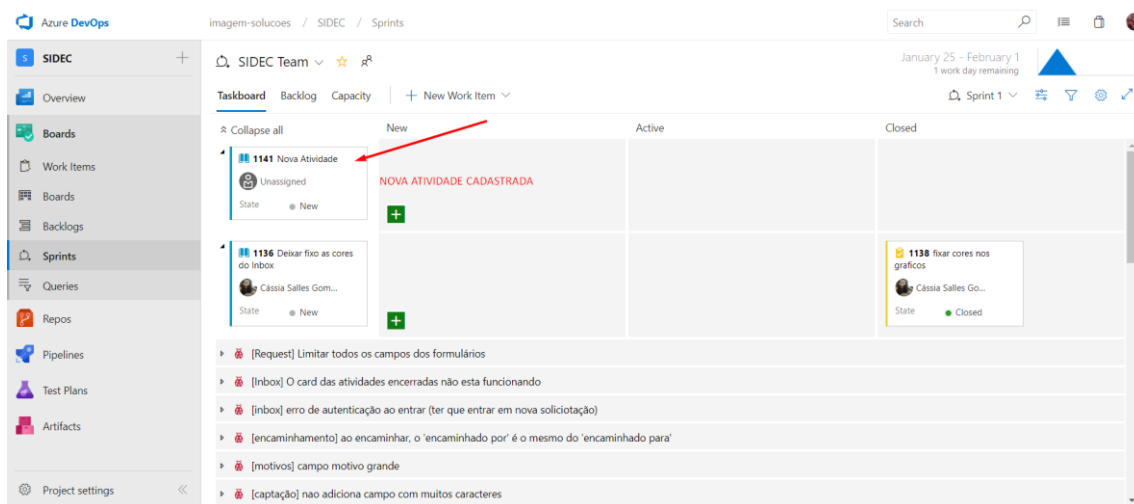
Azure DevOps   imagem-solucoes / SIDEC / Sprints   Search

SIDEC +

Overview
Boards
Work Items
Boards
Backlogs
Sprints
Queries
Repos
Pipelines
Test Plans
Artifacts
Project settings

SIDEC Team

January 25 - February 1
1 work day remaining

Taskboard Backlog Capacity + New Work Item   Sprint 1

Collapse all

| | New | Active | Closed |
|---|---|---|---|
| 1141 Nova Atividade<br>Unassigned<br>State New | NOVA ATIVIDADE CADASTRADA | | |
| 1136 Deixar fixo as cores do Inbox<br>Cássia Salles Gom...<br>State New | | | 1138 fixar cores nos graficos<br>Cássia Salles Go...<br>State Closed |

[Request] Limitar todos os campos dos formulários
[Inbox] O card das atividades encerradas não esta funcionando
[inbox] erro de autenticação ao entrar (ter que entrar em nova soliciotação)
[encaminhamento] ao encaminhar, o 'encaminhado por' é o mesmo do 'encaminhado para'
[motivos] campo motivo grande
[captação] nao adiciona campo com muitos caracteres